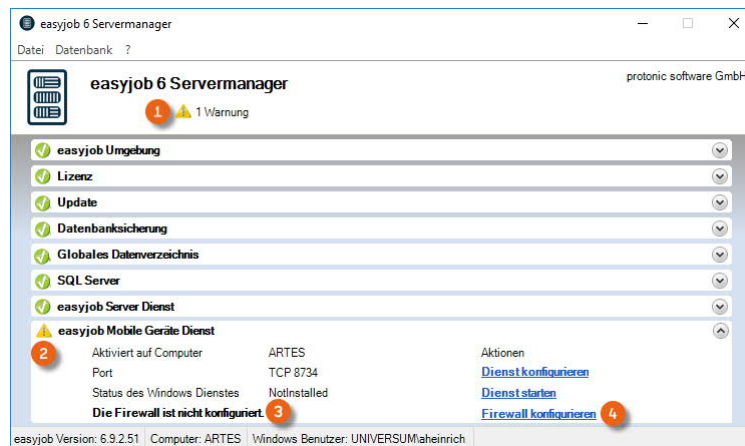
easyjob 6 Servermanager

Datei Datenbank ?

easyjob 6 Servermanager

protonic software GmbH

1 1 Warnung

easyjob Umgebung

Lizenz

Update

Datenbanksicherung

Globales Datenverzeichnis

SQL Server

easyjob Server Dienst

easyjob Mobile Geräte Dienst

2

| Aktiviert auf Computer | ARTES | Aktionen |
|---|---|---|
| Port | TCP 8734 | Dienst konfigurieren |
| Status des Windows Dienstes | NotInstalled | Dienst starten |
| Die Firewall ist nicht konfiguriert. 3 | | Firewall konfigurieren 4 |

easyjob Version: 6.9.2.51 | Computer: ARTES | Windows Benutzer: UNIVERSUM\aheinrich